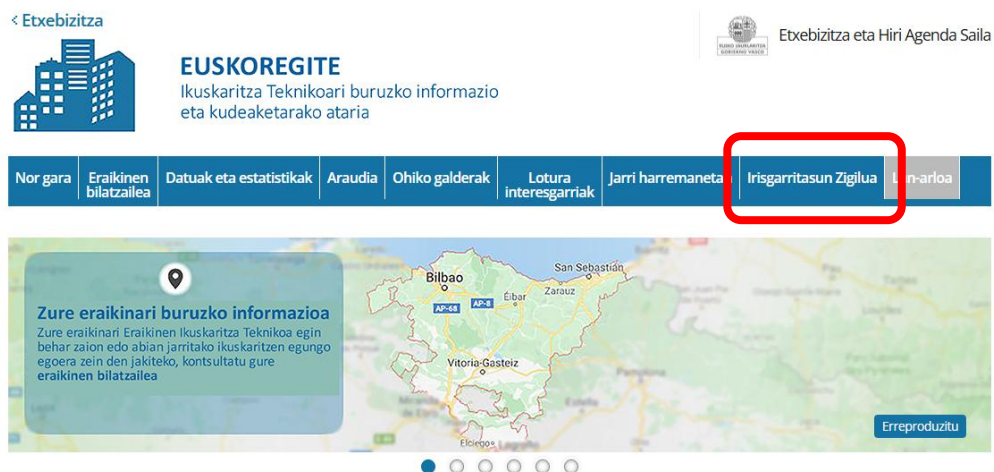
< Etxebizitza

EUSKOREGITE
Ikuskaritza Teknikoari buruzko informazio eta kudeaketarako ataria

EUSKO JAURLARITZA GOBIERNO VASCO

Etxebizitza eta Hiri Agenda Saila

Nor gara | Eraikinen bilatzailea | Datuak eta estatistikak | Araudia | Ohiko galderak | Lotura interesgarriak | Jarri harremanetan | Irisgarritasun Zigilua | L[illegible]n-arloa

Zure eraikinari buruzko informazioa
Zure eraikinari Eraikinen Ikuskaritza Teknikoa egin behar zaion edo abian jarritako ikuskaritzen egungo egoera zein den jakiteko, kontsultatu gure eraikinen bilatzailea

Bilbao
San Sebastián
Eibar
Zarautz
AP-68
AP-8
Vitoria-Gasteiz
Pamplona
Elciego

Erreproduzitu